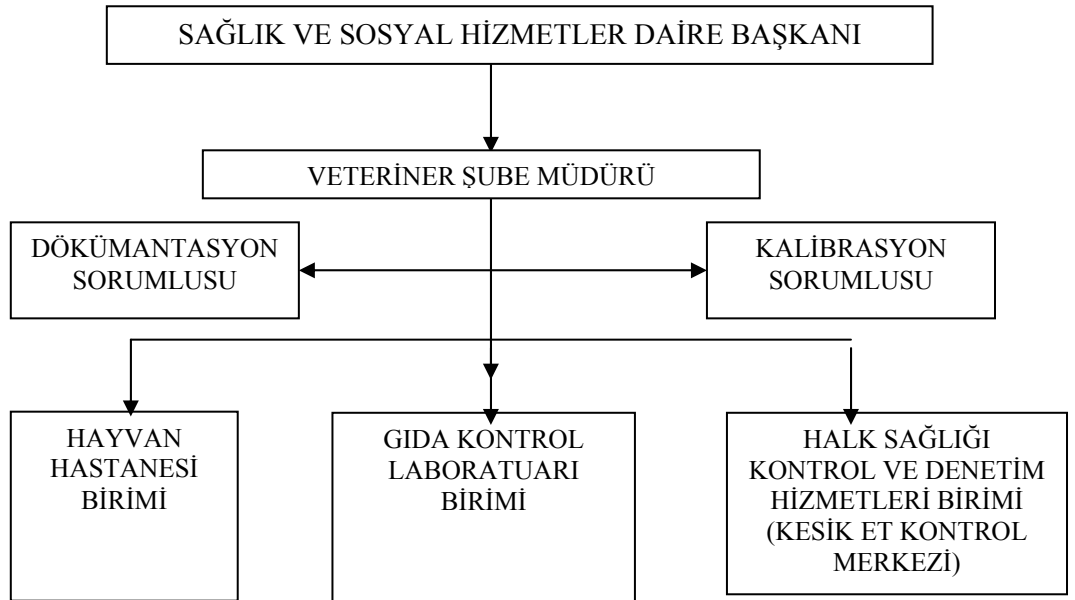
SAĞLIK VE SOSYAL HİZMETLER DAİRE BAŞKANI

VETERİNER ŞUBE MÜDÜRÜ

DÖKÜMANTASYON SORUMLUSU

KALİBRASYON SORUMLUSU

HAYVAN HASTANESİ BİRİMİ

GIDA KONTROL LABORATUARI BİRİMİ

HALK SAĞLIĞI KONTROL VE DENETİM HİZMETLERİ BİRİMİ (KESİK ET KONTROL MERKEZİ)